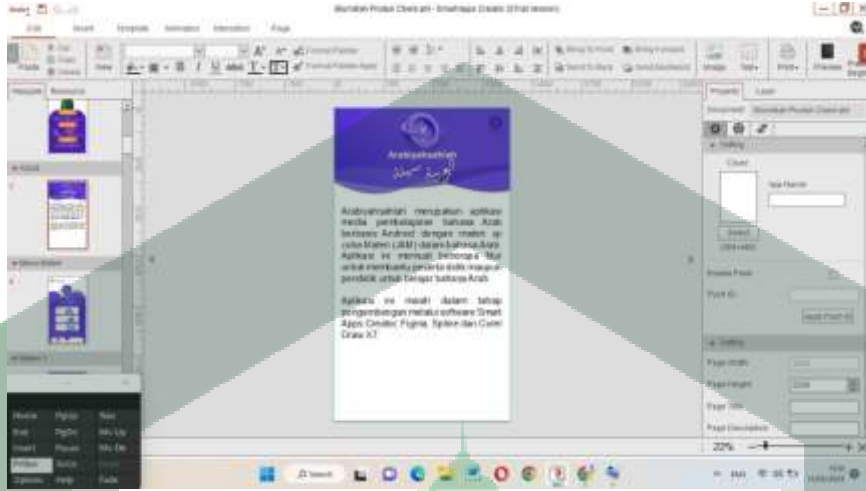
Arabiyahsahlah

Arabiyahsahlah merupakan aplikasi media pembelajaran bahasa Arab berbasis Android dengan materi al-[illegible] (JAM) dalam bahasa Arab. Aplikasi ini memuat beberapa fitur untuk membantu peserta didik maupun pendidik untuk belajar bahasa Arab.

Aplikasi ini masih dalam tahap pengembangan melalui software Smart Apps Creator, Figma, Spline dan Corel Draw X7.

Properties

Cover

App Name

Page Width

Page Height

22%